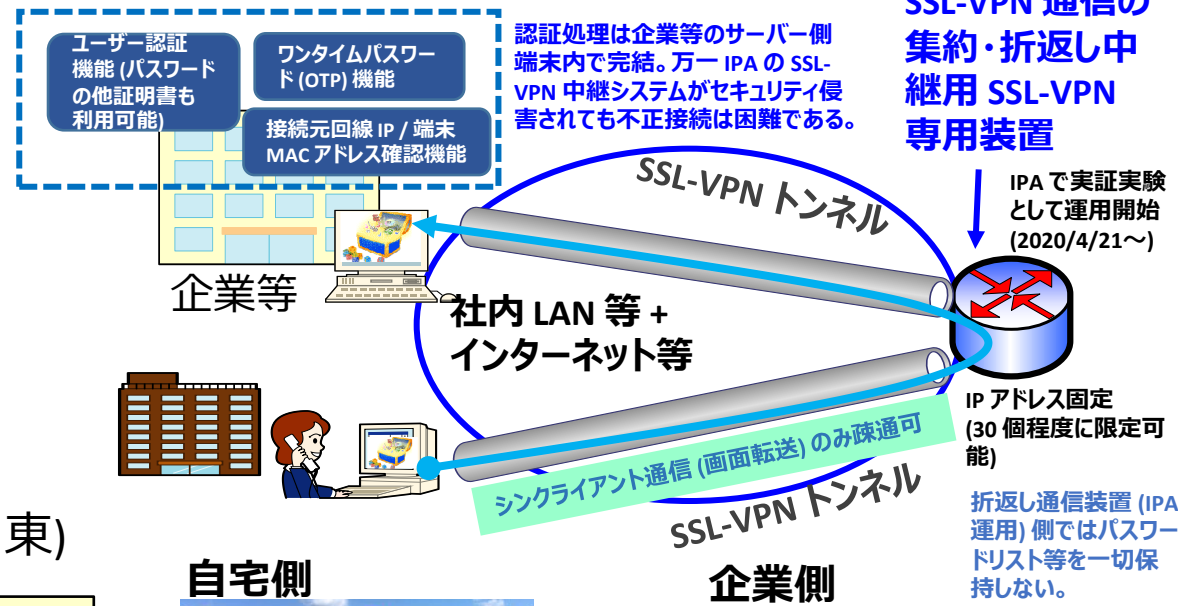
ユーザー認証機能 (パスワードの他証明書も利用可能)

ワンタイムパスワード (OTP) 機能

接続元回線 IP / 端末 MAC アドレス確認機能

認証処理は企業等のサーバー側端末内で完結。万一 IPA の SSL-VPN 中継システムがセキュリティ侵害されても不正接続は困難である。

SSL-VPN 通信の集約・折返し中継用 SSL-VPN 専用装置

IPA で実証実験として運用開始 (2020/4/21〜)

SSL-VPN トンネル

企業等

社内 LAN 等 + インターネット等

IP アドレス固定 (30 個程度に限定可能)

シンクライアント通信 (画面転送) のみ疎通可

SSL-VPN トンネル

折返し通信装置 (IPA 運用) 側ではパスワードリスト等を一切保持しない。

東)

自宅側

企業側